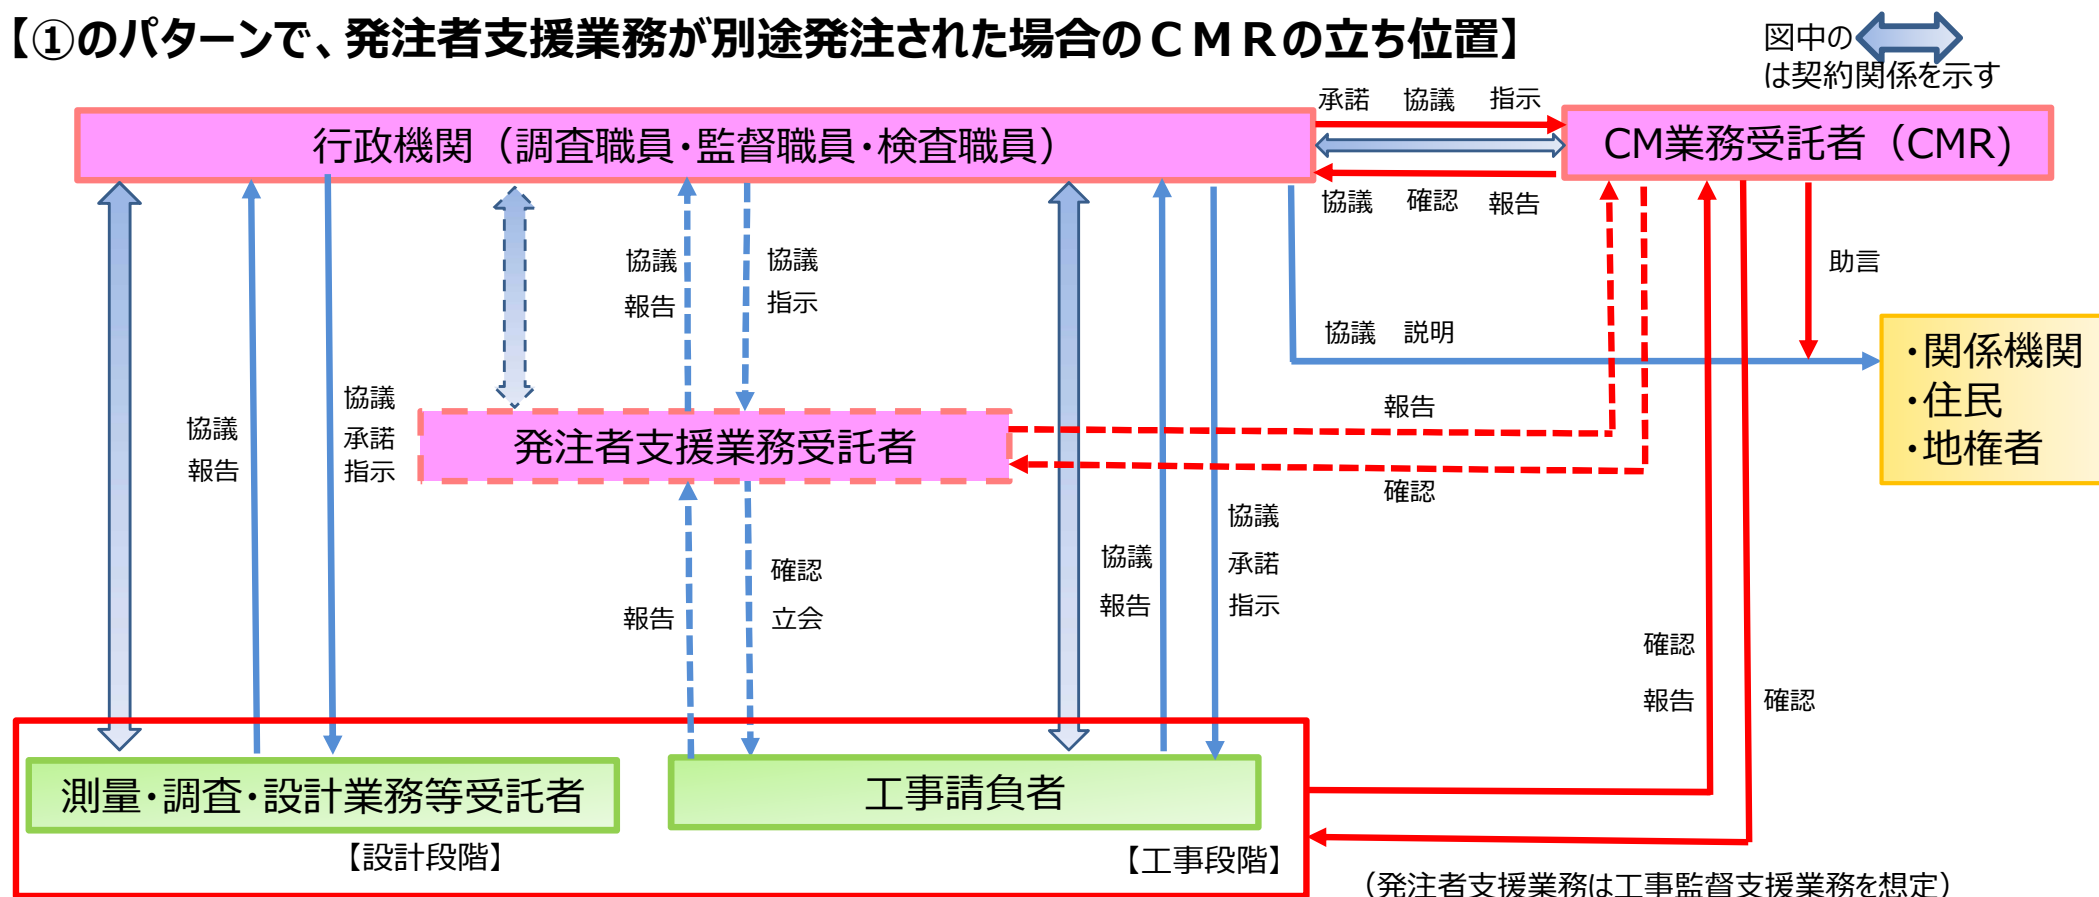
【①のパターンで、発注者支援業務が別途発注された場合のＣＭＲの立ち位置】

図中の は契約関係を示す

行政機関（調査職員・監督職員・検査職員）

承諾　協議　指示

CM業務受託者（CMR）

協議　確認　報告

助言

協議　説明

・関係機関
・住民
・地権者

協議
報告

協議
指示

協議
承諾
指示

協議
報告

発注者支援業務受託者

報告

確認

確認
立会

報告

協議
報告

協議
承諾
指示

確認
報告

確認

測量・調査・設計業務等受託者

工事請負者

【設計段階】

【工事段階】

（発注者支援業務は工事監督支援業務を想定）